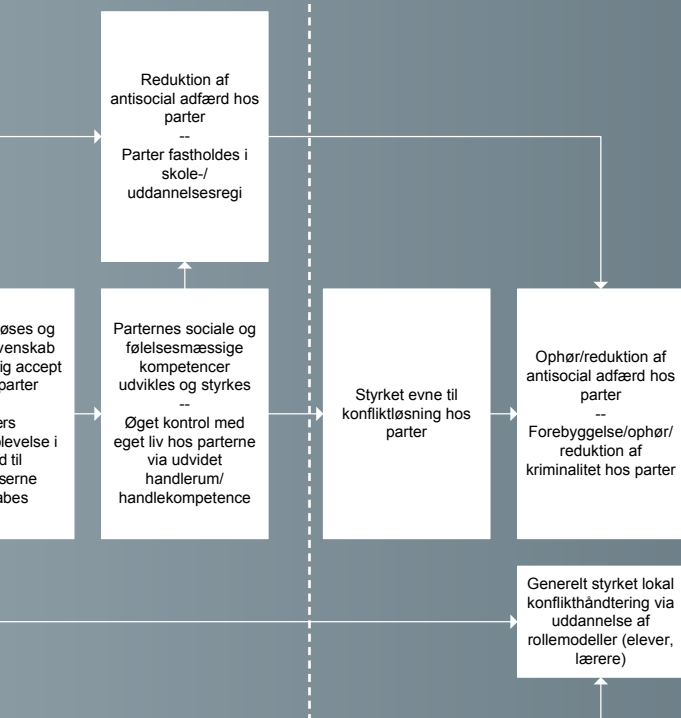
Reduktion af antisocial adfærd hos parter
--
Parter fastholdes i skole-/ uddannelsesregi

øses og venskab ig accept parter

ers levelse i d til serne abes

Parternes sociale og følelsesmæssige kompetencer udvikles og styrkes
--
Øget kontrol med eget liv hos parterne via udvidet handlerum/ handlekompetence

Styrket evne til konfliktløsning hos parter

Ophør/reduktion af antisocial adfærd hos parter
--
Forebyggelse/ophør/ reduktion af kriminalitet hos parter

Generelt styrket lokal konflikthåndtering via uddannelse af rollemodeller (elever, lærere)